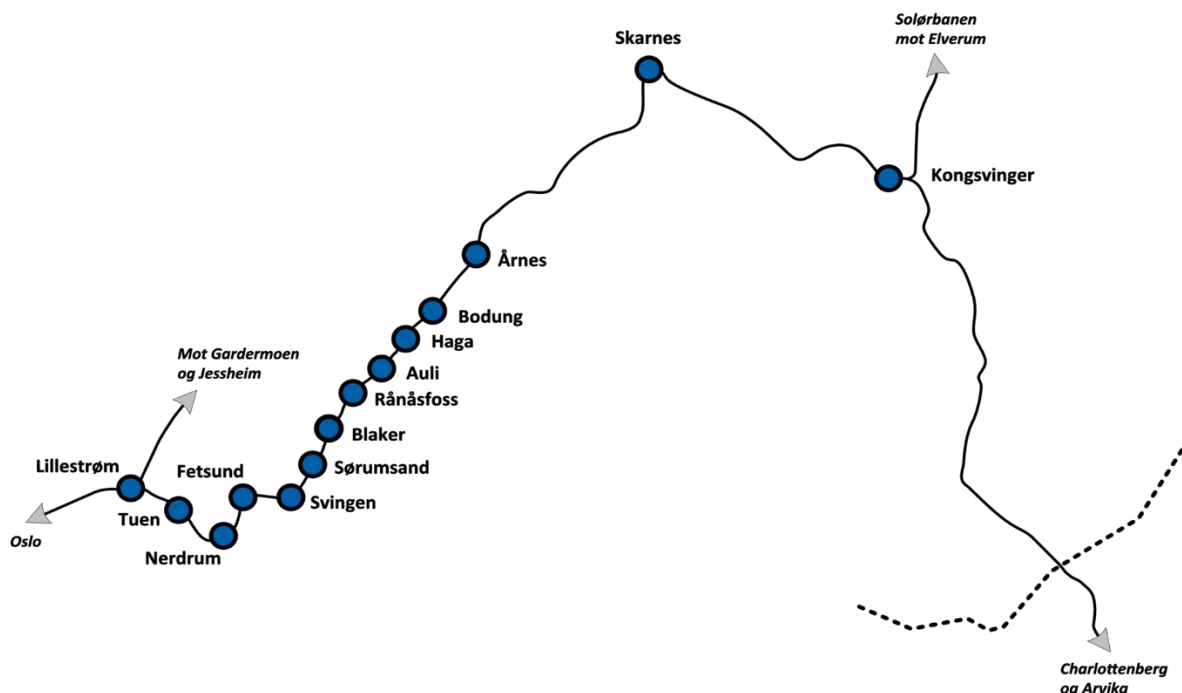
Skarnes

Solørbanen mot Elverum

Kongsvinger

Årnes

Bodung

Haga

Auli

Rånåsfoss

Blaker

Sørumsand

Svingen

Mot Gardermoen og Jessheim

Lillestrøm

Fetsund

Tuen

Nerdrum

Oslo

Charlottenberg og Arvika